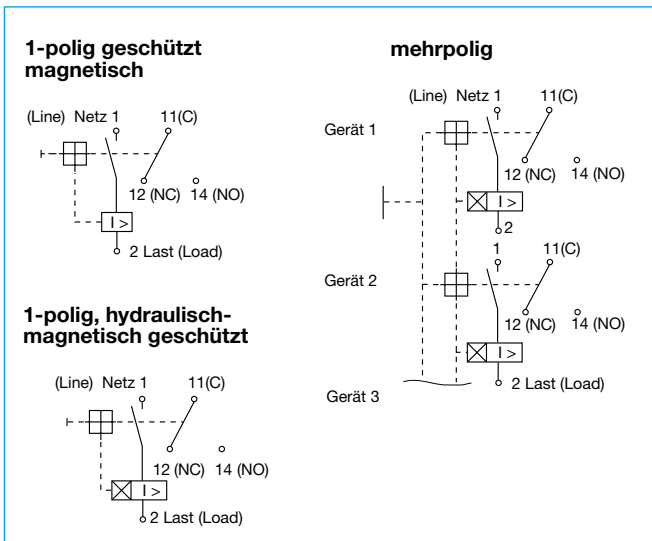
1-polig geschützt magnetisch

(Line) Netz 1
11(C)
12 (NC)
14 (NO)
I >
2 Last (Load)

1-polig, hydraulisch-magnetisch geschützt

(Line) Netz 1
11(C)
12 (NC)
14 (NO)
I >
2 Last (Load)

mehrpolig

(Line) Netz 1
11(C)
Gerät 1
12 (NC)
14 (NO)
I >
2
1
11(C)
Gerät 2
12 (NC)
14 (NO)
I >
2 Last (Load)
Gerät 3